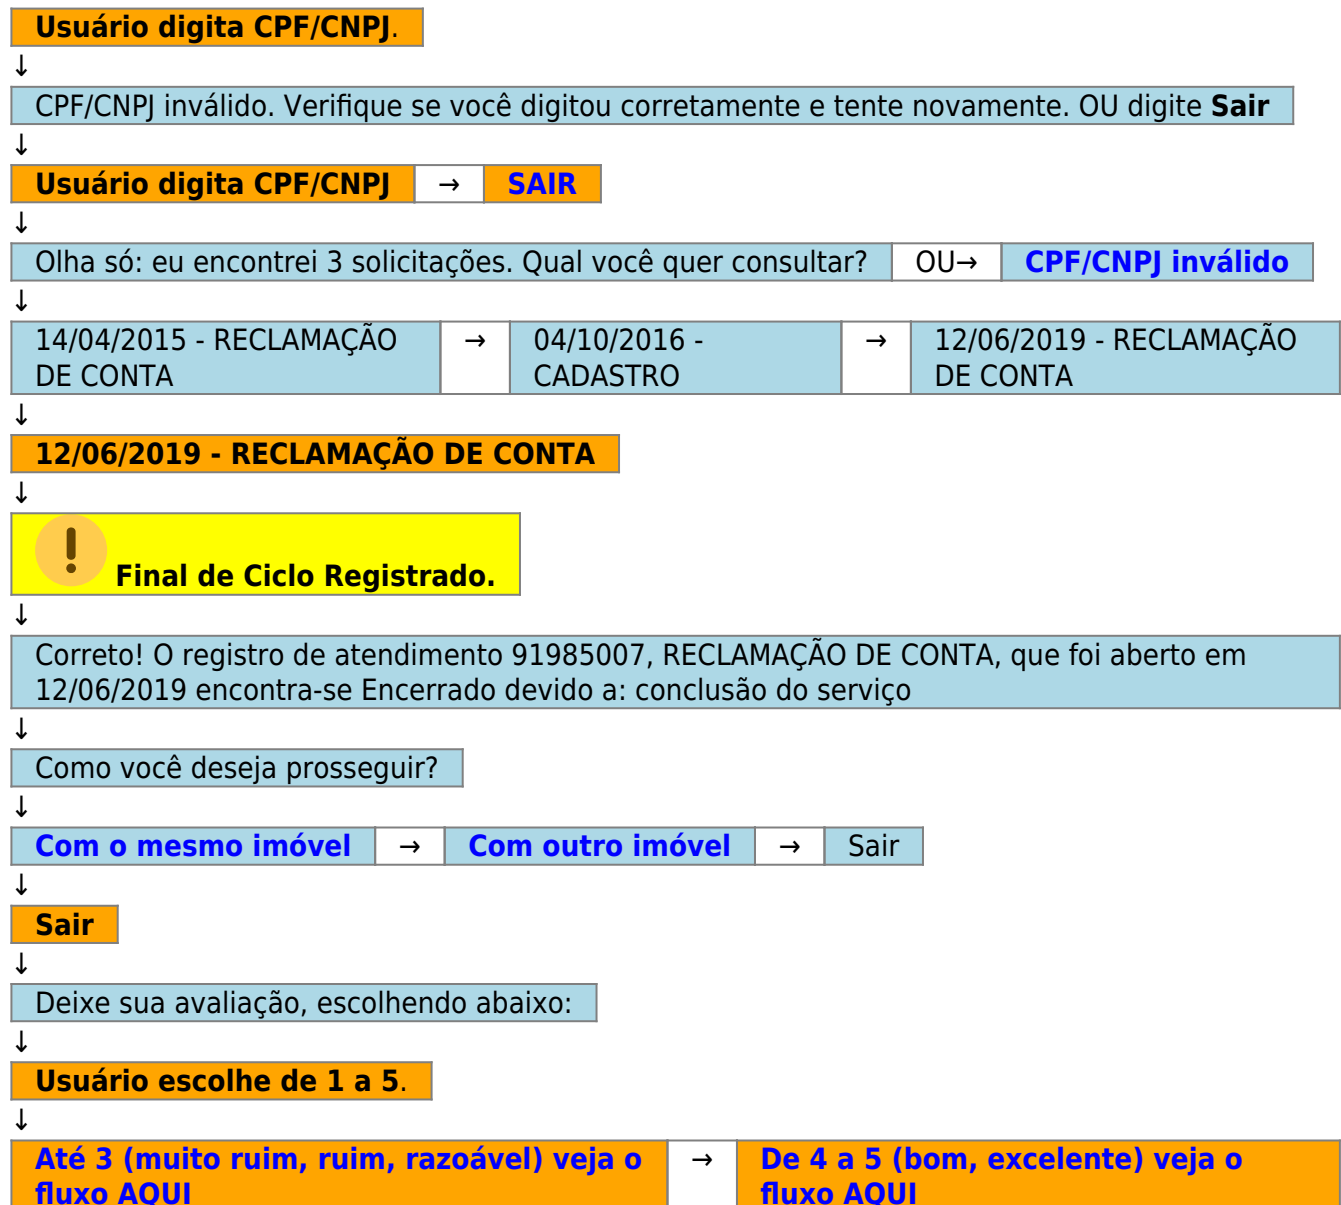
Usuário digita CPF/CNPJ.

↓

CPF/CNPJ inválido. Verifique se você digitou corretamente e tente novamente. OU digite **Sair**

↓

| Usuário digita CPF/CNPJ | → | SAIR |
|---|---|---|

↓

| Olha só: eu encontrei 3 solicitações. Qual você quer consultar? | OU→ | CPF/CNPJ inválido |
|---|---|---|

↓

| 14/04/2015 - RECLAMAÇÃO DE CONTA | → | 04/10/2016 - CADASTRO | → | 12/06/2019 - RECLAMAÇÃO DE CONTA |
|---|---|---|---|---|

↓

12/06/2019 - RECLAMAÇÃO DE CONTA

↓

Final de Ciclo Registrado.

↓

Correto! O registro de atendimento 91985007, RECLAMAÇÃO DE CONTA, que foi aberto em 12/06/2019 encontra-se Encerrado devido a: conclusão do serviço

↓

Como você deseja prosseguir?

↓

| Com o mesmo imóvel | → | Com outro imóvel | → | Sair |
|---|---|---|---|---|

↓

Sair

↓

Deixe sua avaliação, escolhendo abaixo:

↓

Usuário escolhe de 1 a 5.

↓

| Até 3 (muito ruim, ruim, razoável) veja o fluxo AQUI | → | De 4 a 5 (bom, excelente) veja o fluxo AQUI |
|---|---|---|